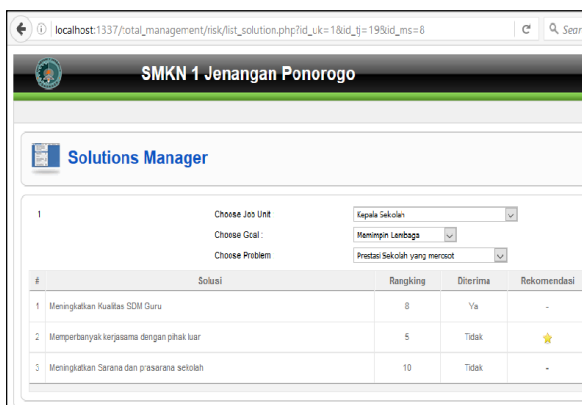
localhost:1337/:otal_management/risk/list_solution.php?id_uk=1&id_tj=19&id_ms=8

Sear

SMKN 1 Jenangan Ponorogo

Solutions Manager

1

Choose Job Unit Kepala Sekolah

Choose Goal : Memimpin Lembaga

Choose Problem Prestasi Sekolah yang merosot

| # | Solusi | Rangking | Diterima | Rekomendasi |
|---|---|---|---|---|
| 1 | Meningkatkan Kualitas SDM Guru | 8 | Ya | - |
| 2 | Memperbanyak kerjasama dengan pihak luar | 5 | Tidak | |
| 3 | Meningkatkan Sarana dan prasarana sekolah | 10 | Tidak | - |